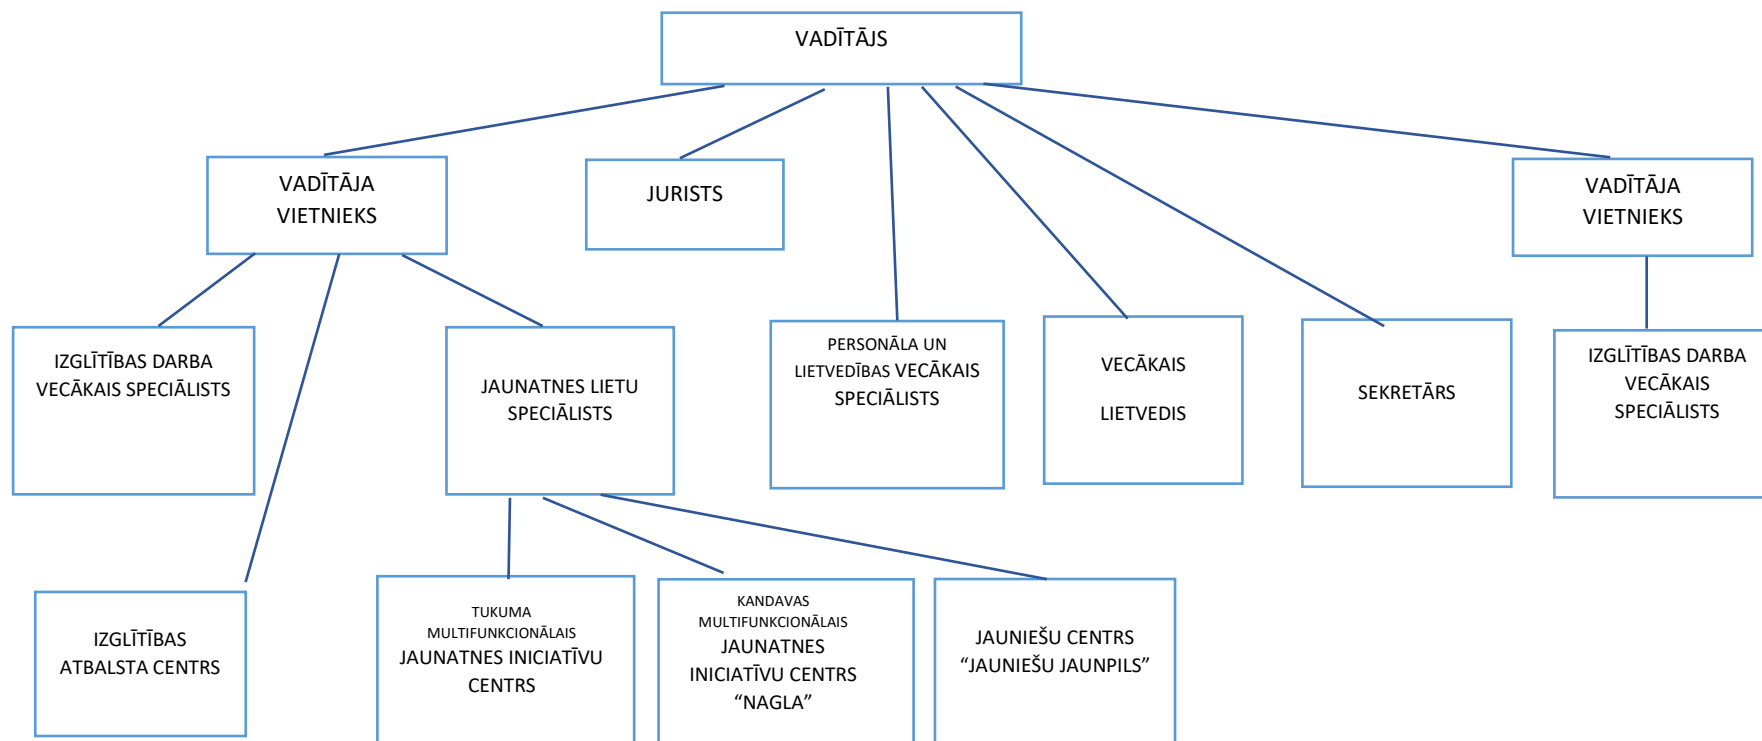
VADĪTĀJS

VADĪTĀJA VIETNIEKS

JURISTS

VADĪTĀJA VIETNIEKS

IZGLĪTĪBAS DARBA VECĀKAIS SPECIĀLISTS

JAUNATNES LIETU SPECIĀLISTS

PERSONĀLA UN LIETVEDĪBAS VECĀKAIS SPECIĀLISTS

VECĀKAIS LIETVEDIS

SEKRETĀRS

IZGLĪTĪBAS DARBA VECĀKAIS SPECIĀLISTS

IZGLĪTĪBAS ATBALSTA CENTRS

TUKUMA MULTIFUNKCIONĀLAIS JAUNATNES INICIATĪVU CENTRS

KANDAVAS MULTIFUNKCIONĀLAIS JAUNATNES INICIATĪVU CENTRS “NAGLA”

JAUNIEŠU CENTRS “JAUNIEŠU JAUNPILS”